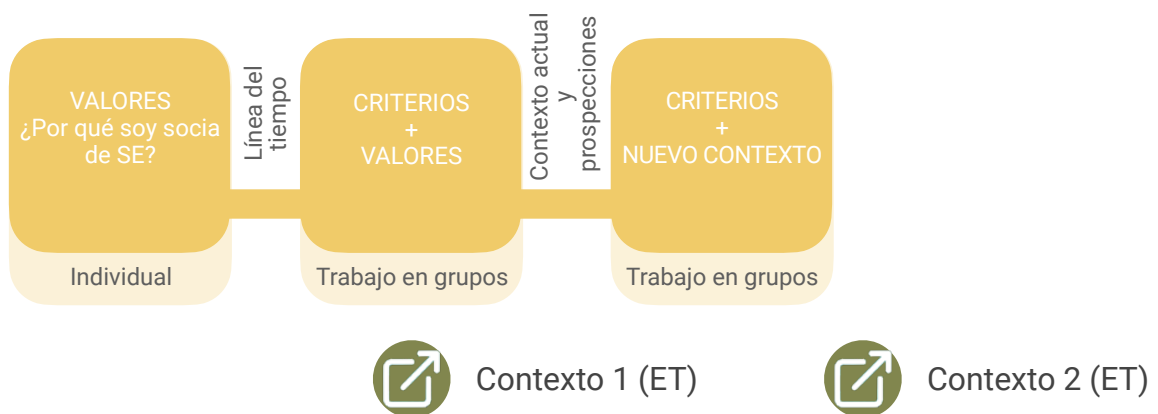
VALORES
¿Por qué soy socia de SE?

Individual

Línea del tiempo

CRITERIOS
+
VALORES

Trabajo en grupos

Contexto actual y prospecciones

CRITERIOS
+
NUEVO CONTEXTO

Trabajo en grupos

Contexto 1 (ET)

Contexto 2 (ET)